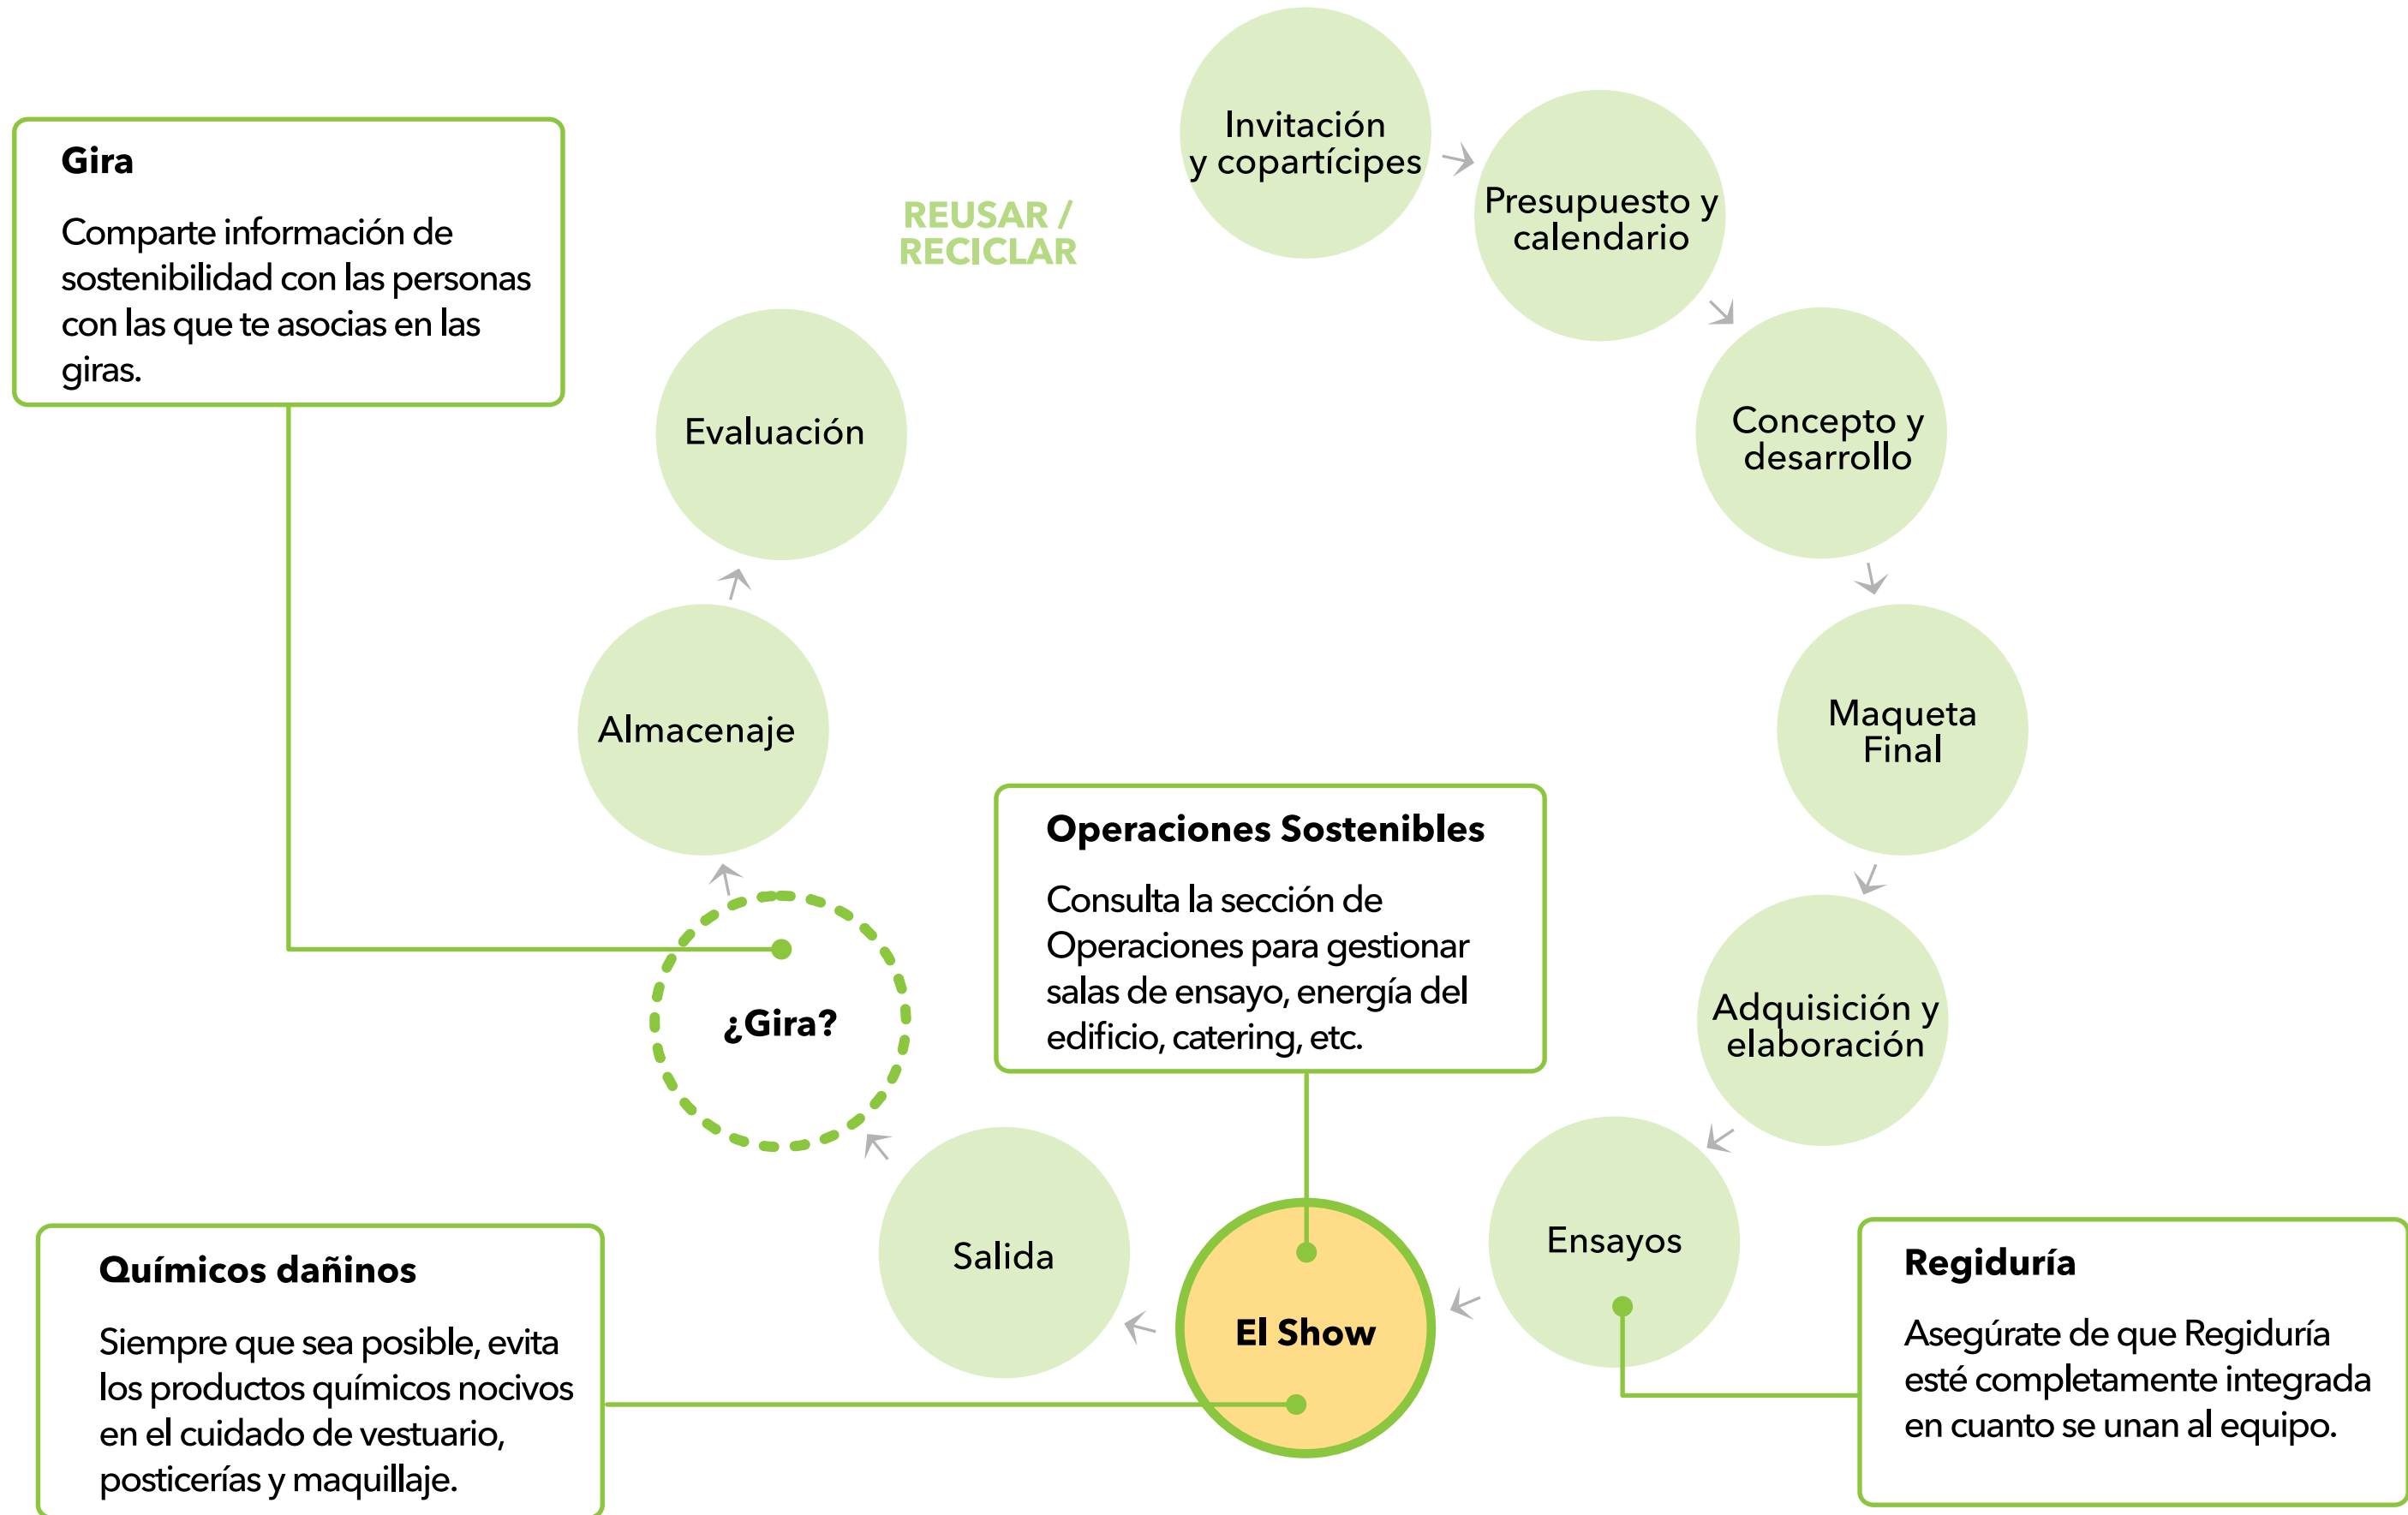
Gira

Comparte información de sostenibilidad con las personas con las que te asocias en las giras.

REUSAR / RECICLAR

Invitación y copartícipes

Presupuesto y calendario

Concepto y desarrollo

Maqueta Final

Adquisición y elaboración

Ensayos

El Show

Salida

¿Gira?

Almacenaje

Evaluación

Operaciones Sostenibles

Consulta la sección de Operaciones para gestionar salas de ensayo, energía del edificio, catering, etc.

Químicos dañinos

Siempre que sea posible, evita los productos químicos nocivos en el cuidado de vestuario, posticerías y maquillaje.

Regiduría

Asegúrate de que Regiduría esté completamente integrada en cuanto se unan al equipo.